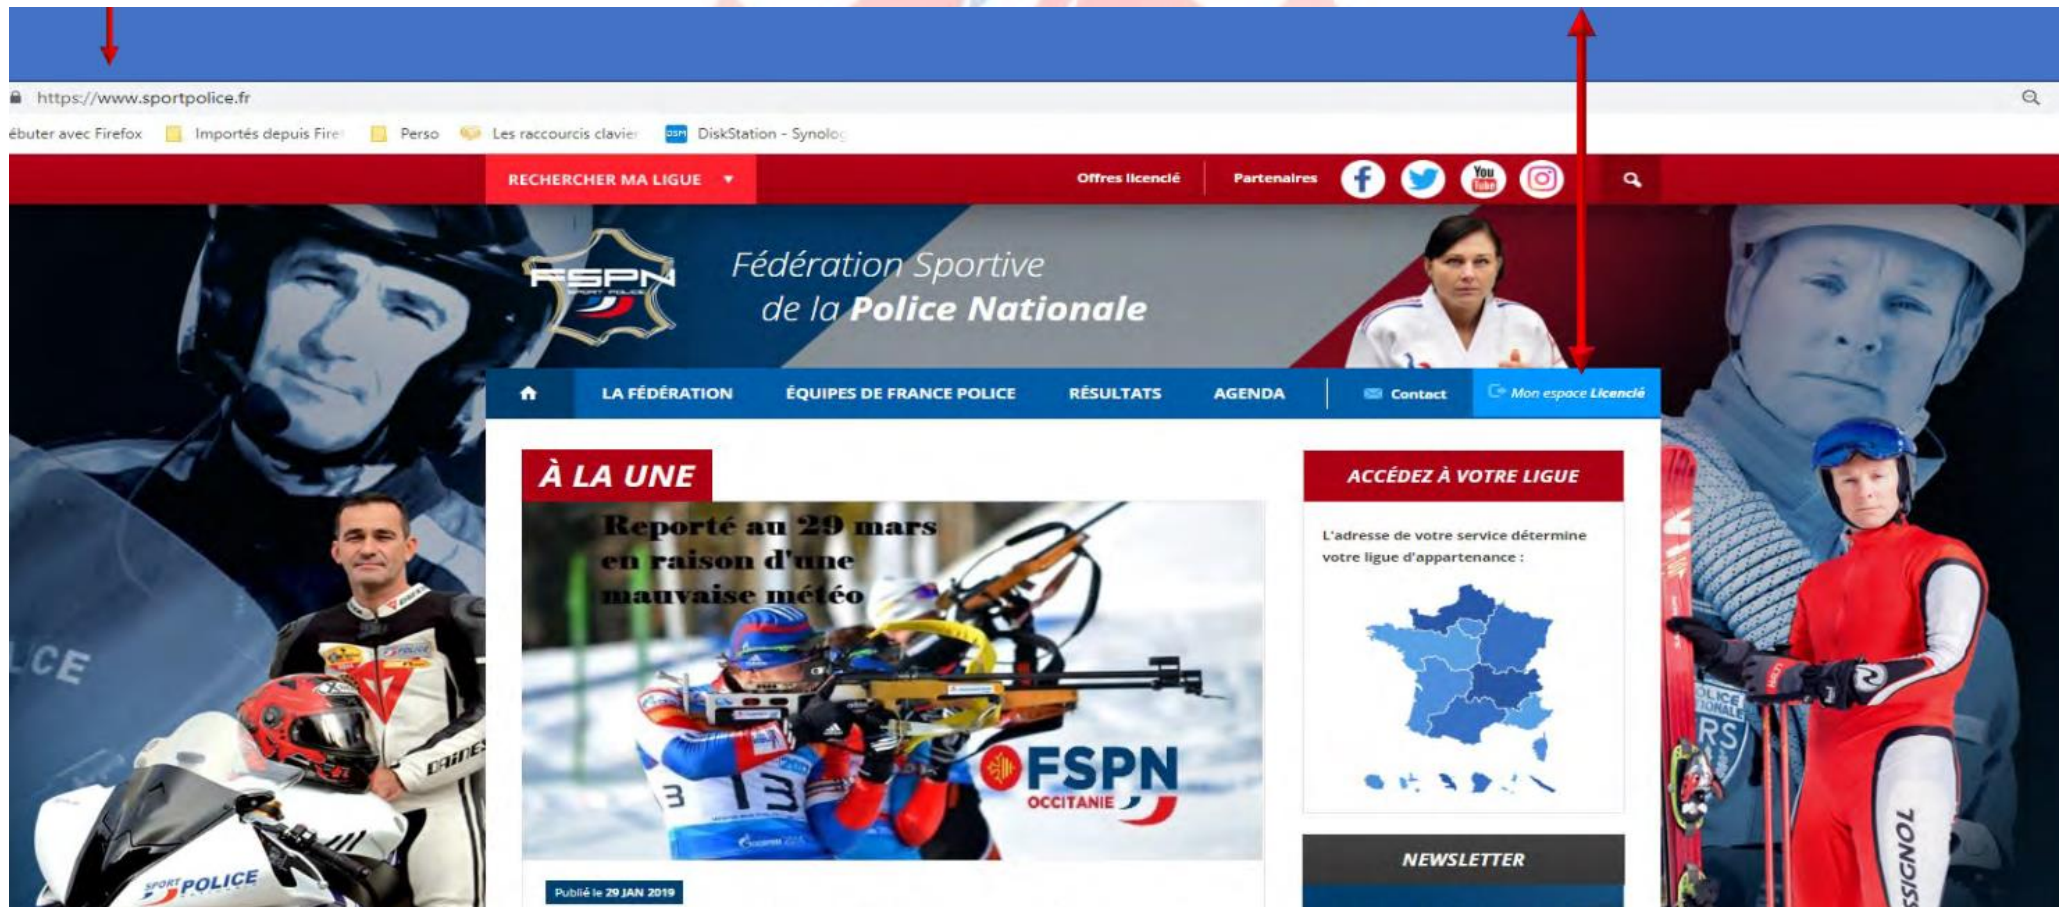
https://www.sportpolice.fr

ébuter avec Firefox Importés depuis Fire Perso Les raccourcis clavier DiskStation - Synolog

RECHERCHER MA LIGUE

Offres licencié Partenaires

FSPN SPORT POLICE

Fédération Sportive de la Police Nationale

LA FÉDÉRATION ÉQUIPES DE FRANCE POLICE RÉSULTATS AGENDA Contact Mon espace Licencié

À LA UNE

Reporté au 29 mars en raison d'une mauvaise météo

FSPN OCCITANIE

Publié le 29 JAN 2019

ACCÉDEZ À VOTRE LIGUE

L'adresse de votre service détermine votre ligue d'appartenance :

NEWSLETTER

SPORT POLICE